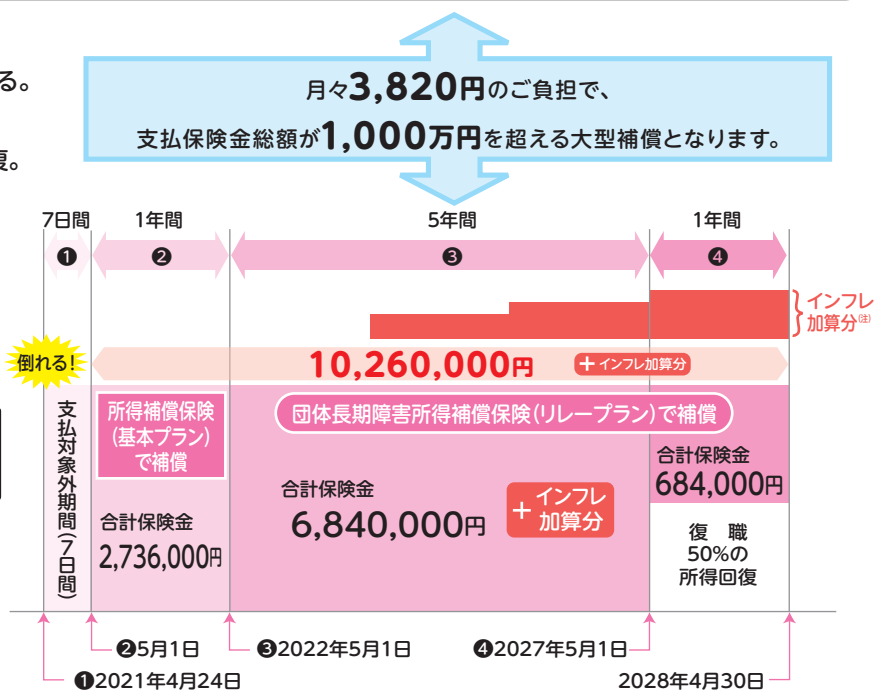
る。

復。

月々3,820円のご負担で、
支払保険金総額が1,000万円を超える大型補償となります。

7日間
1年間
5年間
1年間
❶
❷
❸
❹

インフレ加算分(注)

倒れる!
10,260,000円
+インフレ加算分

支払対象外期間(7日間)

所得補償保険(基本プラン)で補償
合計保険金
2,736,000円

団体長期障害所得補償保険(リレープラン)で補償
合計保険金
6,840,000円
+インフレ加算分

合計保険金
684,000円
復職
50%の
所得回復

❷5月1日
❸2022年5月1日
❹2027年5月1日
❶2021年4月24日
2028年4月30日